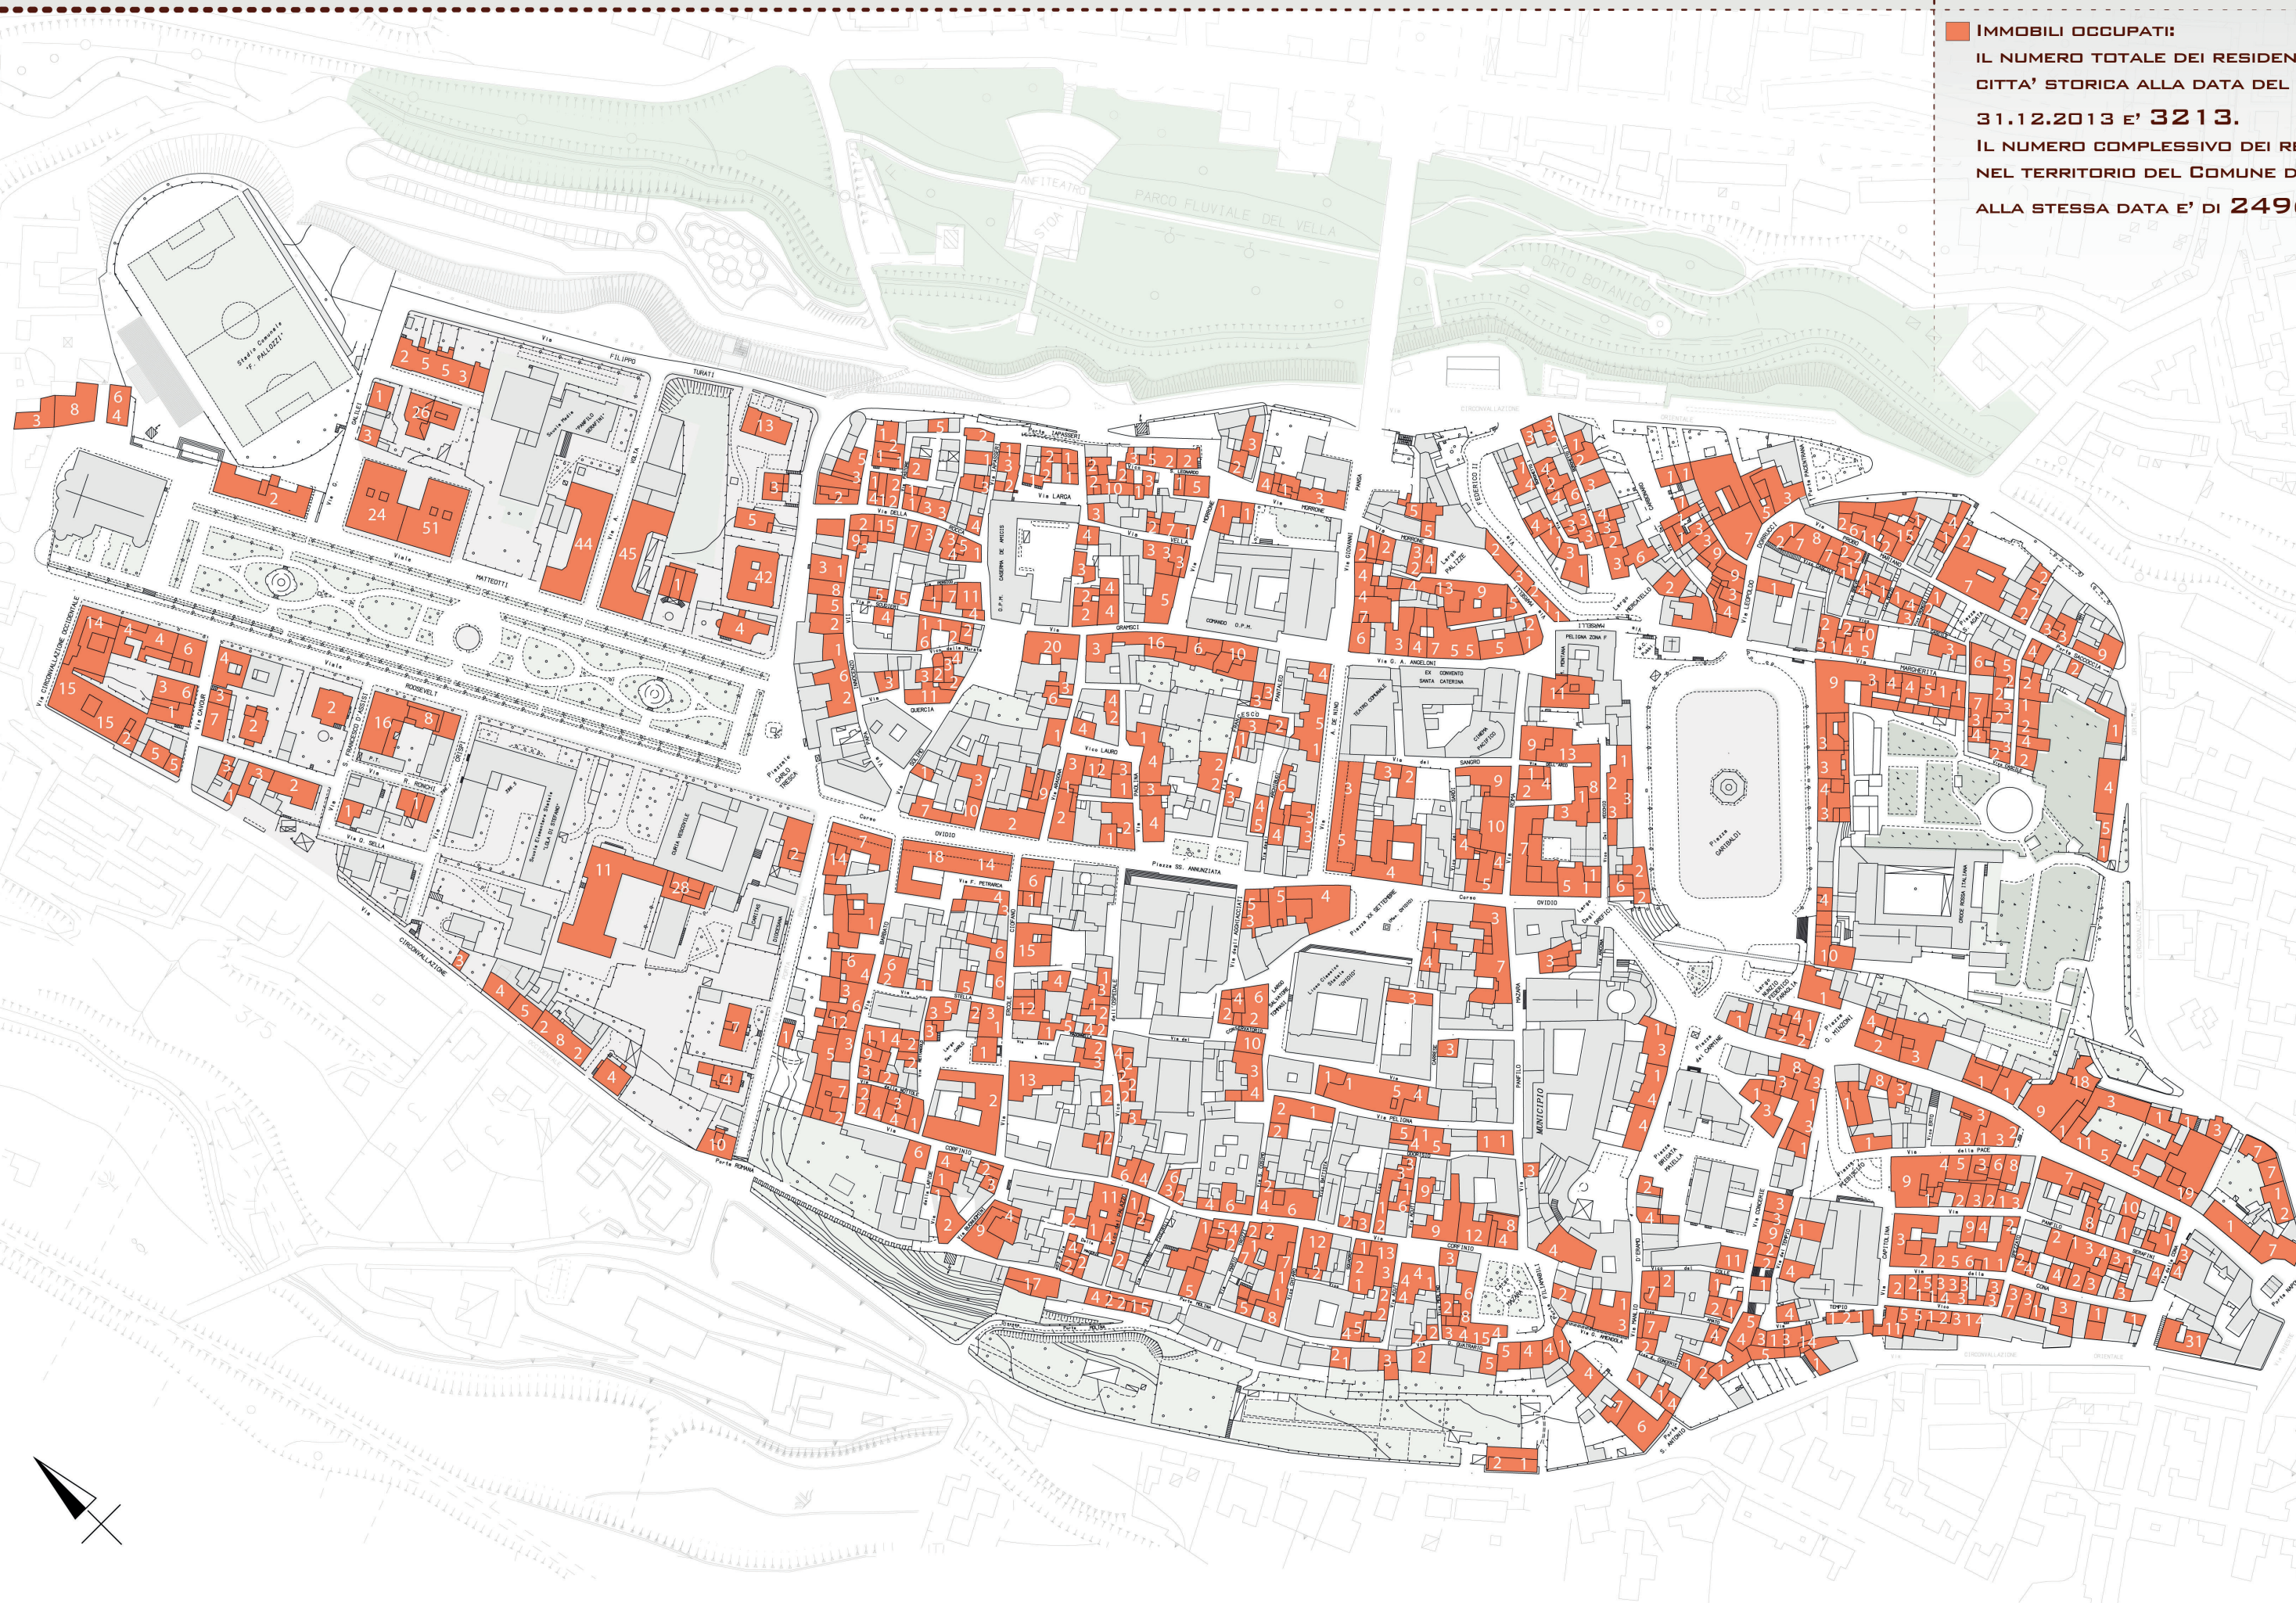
Immobili occupati:
il numero totale dei residen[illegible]
citta' storica alla data del
31.12.2013 e' 3213.
Il numero complessivo dei re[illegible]
nel territorio del Comune d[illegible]
alla stessa data e' di 249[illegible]

ANFITEATRO
PARCO FLUVIALE DEL VELLA
STOA
ORTO BOTANICO
Stadio Comunale "F. PALLOZZI"
Via FILIPPO TURATI
Viale MATTEOTTI
Viale ROOSEVELT
Via CIRCONVALLAZIONE OCCIDENTALE
Via CAVOUR
Via D. SELLA
CIRCONVALLAZIONE
Porta ROMANA
Piazza CARLO TRESCA
Via LARGA
Via MORRONE
Via QUERCIA
GRAMSCI
Via LAURO
Corso OVIDIO
Via F. PETRARCA
Piazza SS. ANNUNZIATA
Piazza XX SETTEMBRE
Via G. A. ANGELONI
EX CONVENTO SANTA CATERINA
Via dei SANGRO
Piazza GARIBALDI
Via PELIGNA
MUNICIPIO
Via MAZARA
Via della PACE
Largo PALIZZI
PELIGNA ZONA F
COMPONTO
CIRCONVALLAZIONE ORIENTALE
Porta S. ANTONIO
Via MARCHESITA